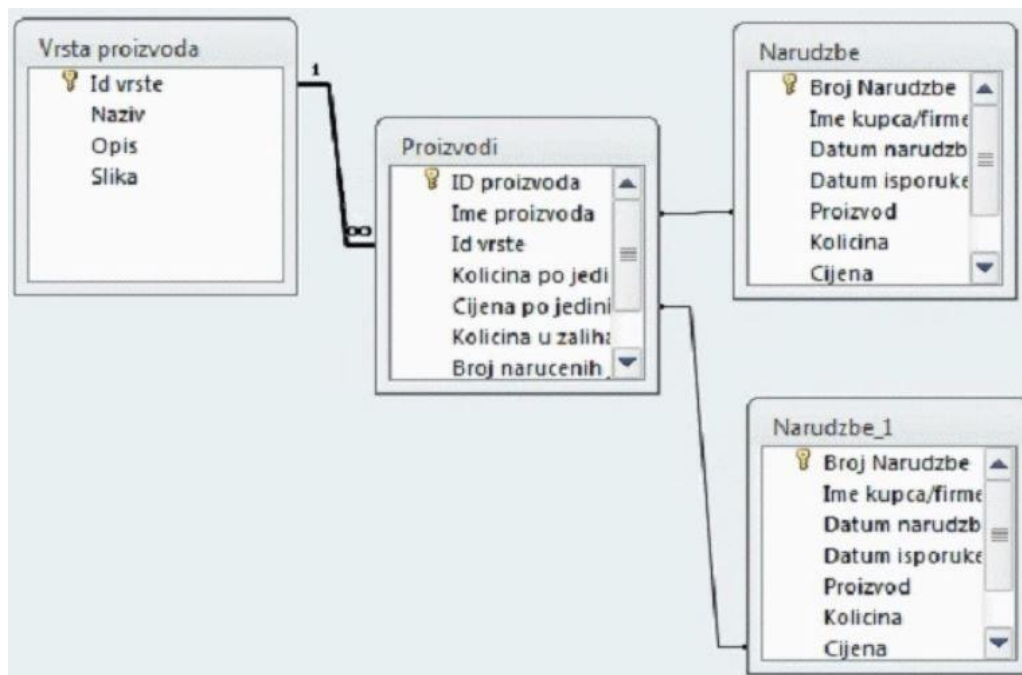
Vrsta proizvoda
Id vrste
Naziv
Opis
Slika

1
∞

Proizvodi
ID proizvoda
Ime proizvoda
Id vrste
Kolicina po jedi
Cijena po jedini
Kolicina u zaliha
Broj narucenih

Narudzbe
Broj Narudzbe
Ime kupca/firme
Datum narudzb
Datum isporuke
Proizvod
Kolicina
Cijena

Narudzbe_1
Broj Narudzbe
Ime kupca/firme
Datum narudzb
Datum isporuke
Proizvod
Kolicina
Cijena